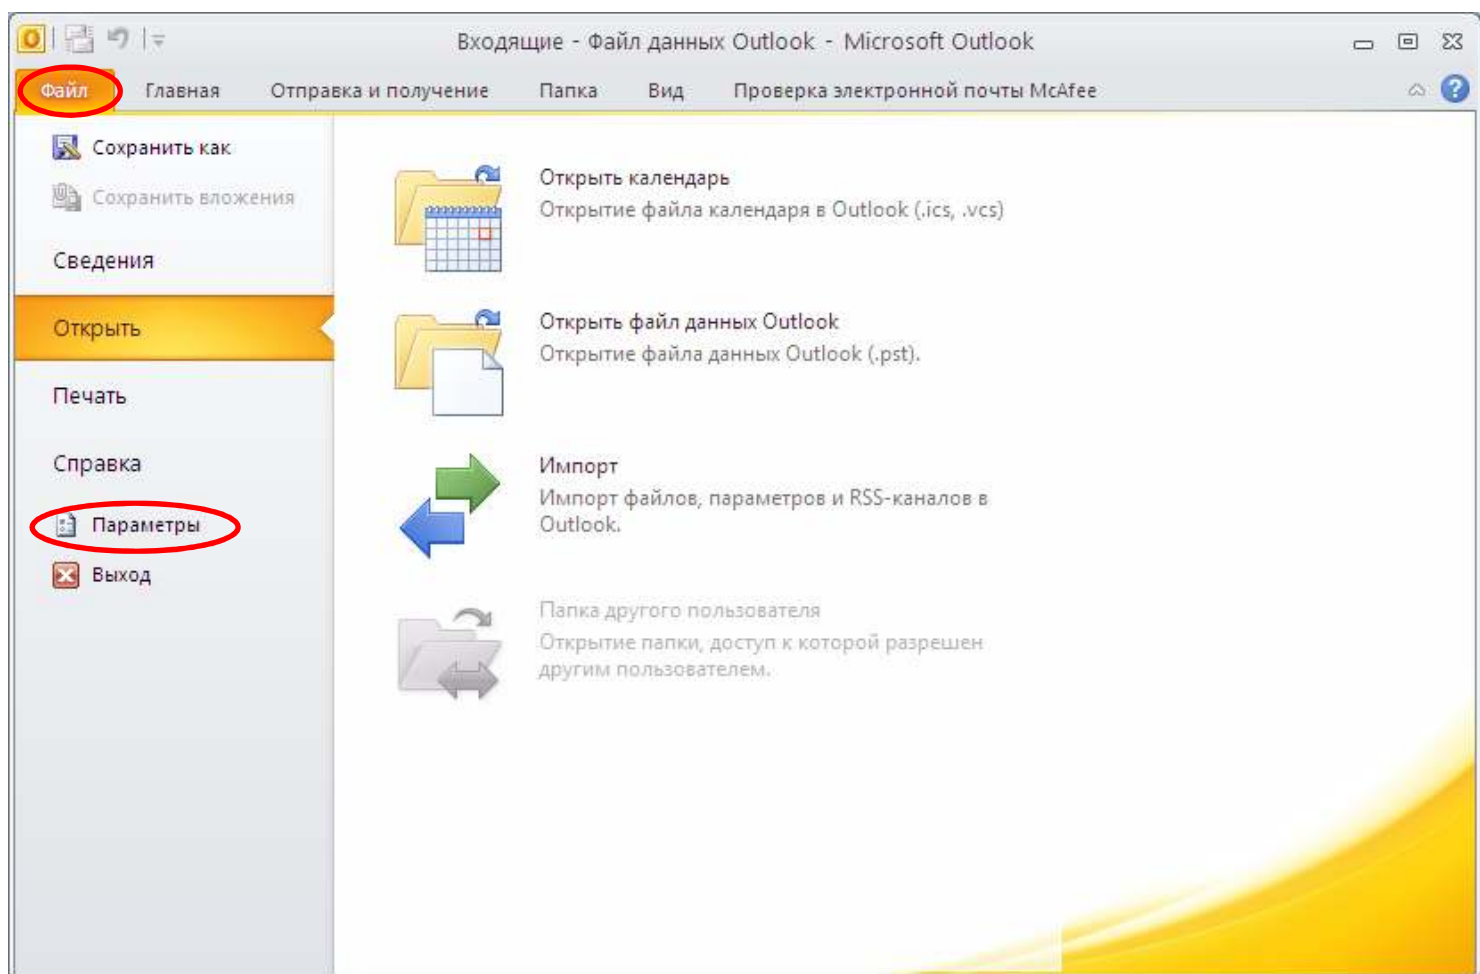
Входящие - Файл данных Outlook - Microsoft Outlook

Файл Главная Отправка и получение Папка Вид Проверка электронной почты McAfee

Сохранить как
Сохранить вложения
Сведения
Открыть
Печать
Справка
Параметры
Выход

Открыть календарь
Открытие файла календаря в Outlook (.ics, .vcs)

Открыть файл данных Outlook
Открытие файла данных Outlook (.pst).

Импорт
Импорт файлов, параметров и RSS-каналов в Outlook.

Папка другого пользователя
Открытие папки, доступ к которой разрешен другим пользователем.